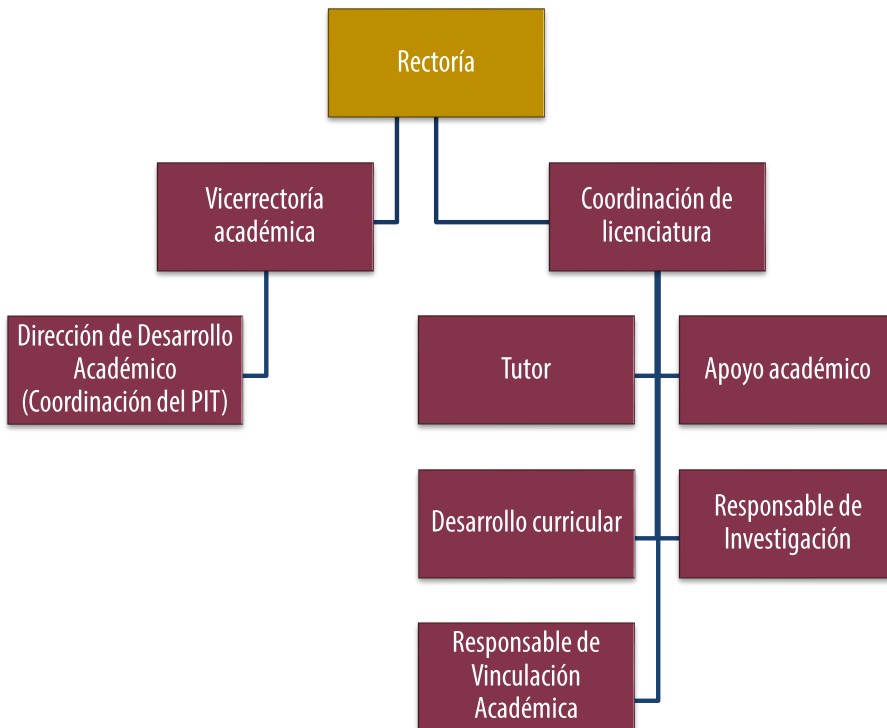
Rectoría

Vicerrectoría académica

Coordinación de licenciatura

Dirección de Desarrollo Académico (Coordinación del PIT)

Tutor

Apoyo académico

Desarrollo curricular

Responsable de Investigación

Responsable de Vinculación Académica